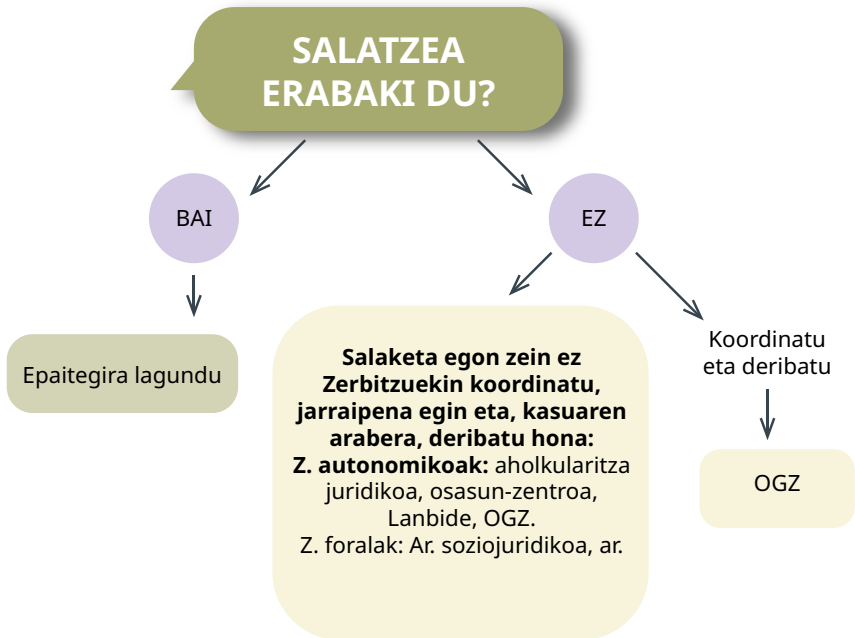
SALATZEA ERABAKI DU?

BAI

EZ

Epaitegira lagundu

Salaketa egon zein ez Zerbitzuekin koordinatu, jarraipena egin eta, kasuaren arabera, deribatu hona:
Z. autonomikoak: aholkularitza juridikoa, osasun-zentroa, Lanbide, OGZ.
Z. foralak: Ar. soziojuridikoa, ar.

Koordinatu eta deribatu

OGZ